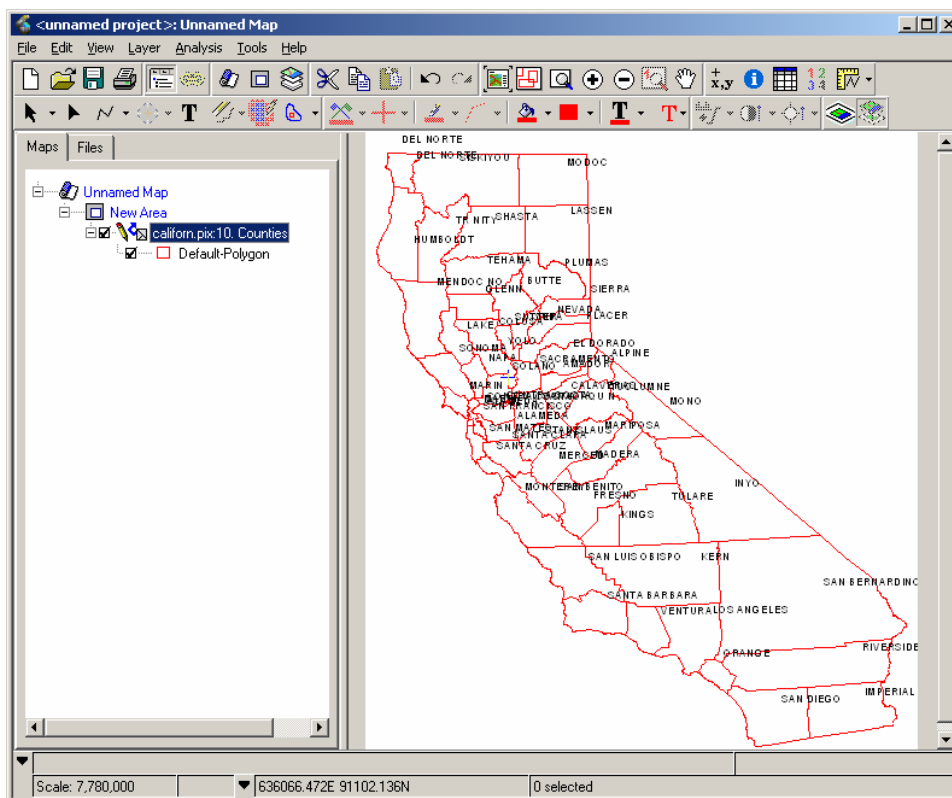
<unnamed project>: Unnamed Map

File Edit View Layer Analysis Tools Help

x,y

Maps Files

Unnamed Map
New Area
californ.pix:10. Counties
Default-Polygon

DEL NORTE
DEL NORTE
SISKIYOU
MODOC
TRINITY
SHASTA
LASSEN
HUMBOLDT
TEHAMA
PLUMAS
MENDOCINO
GLENN
BUTTE
SIERRA
NEVADA
SUTTER
PLACER
LAKE
COLUSA
YOLO
EL DORADO
ALPINE
SONOMA
NAPA
SACRAMENTO
SOLANO
AMADOR
CALAVERAS
TUOLUMNE
MARIN
MONO
SAN FRANCISCO
ALAMEDA
SAN MATEO
SANTA CLARA
MARIPOSA
SANTA CRUZ
MERCED
MADERA
INYO
MONTEREY
SAN BENITO
FRESNO
TULARE
KINGS
SAN LUIS OBISPO
KERN
SAN BERNARDINO
SANTA BARBARA
VENTURA
LOS ANGELES
ORANGE
RIVERSIDE
SAN DIEGO
IMPERIAL

Scale: 7,780,000
636066.472E 91102.136N
0 selected